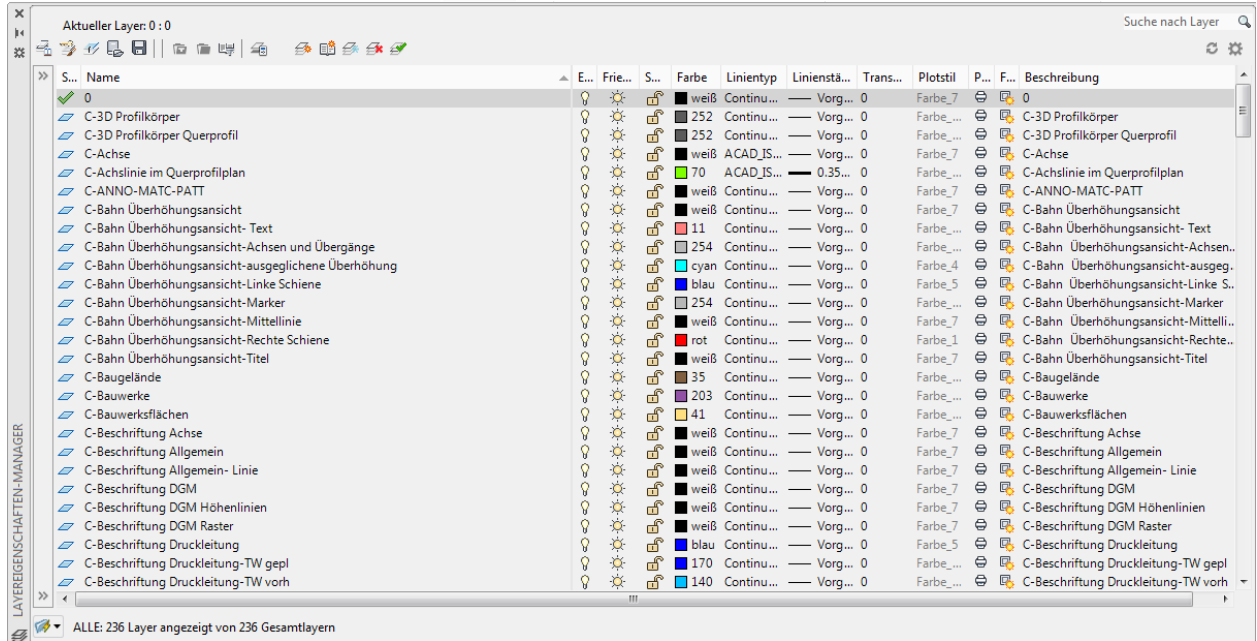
Aktueller Layer: 0 : 0

Suche nach Layer

| S... | Name | E... | Frie... | S... | Farbe | Linientyp | Linienstä... | Trans... | Plotstil | P... | F... | Beschreibung |
|---|---|---|---|---|---|---|---|---|---|---|---|---|
| | 0 | | | | weiß | Continu... | Vorg... | 0 | Farbe_7 | | | 0 |
| | C-3D Profilkörper | | | | 252 | Continu... | Vorg... | 0 | Farbe_... | | | C-3D Profilkörper |
| | C-3D Profilkörper Querprofil | | | | 252 | Continu... | Vorg... | 0 | Farbe_... | | | C-3D Profilkörper Querprofil |
| | C-Achse | | | | weiß | ACAD_IS... | Vorg... | 0 | Farbe_7 | | | C-Achse |
| | C-Achslinie im Querprofilplan | | | | 70 | ACAD_IS... | 0.35... | 0 | Farbe_... | | | C-Achslinie im Querprofilplan |
| | C-ANNO-MATC-PATT | | | | weiß | Continu... | Vorg... | 0 | Farbe_7 | | | C-ANNO-MATC-PATT |
| | C-Bahn Überhöhungsansicht | | | | weiß | Continu... | Vorg... | 0 | Farbe_7 | | | C-Bahn Überhöhungsansicht |
| | C-Bahn Überhöhungsansicht- Text | | | | 11 | Continu... | Vorg... | 0 | Farbe_... | | | C-Bahn Überhöhungsansicht- Text |
| | C-Bahn Überhöhungsansicht-Achsen und Übergänge | | | | 254 | Continu... | Vorg... | 0 | Farbe_... | | | C-Bahn Überhöhungsansicht-Achsen... |
| | C-Bahn Überhöhungsansicht-ausgeglichene Überhöhung | | | | cyan | Continu... | Vorg... | 0 | Farbe_4 | | | C-Bahn Überhöhungsansicht-ausgeg... |
| | C-Bahn Überhöhungsansicht-Linke Schiene | | | | blau | Continu... | Vorg... | 0 | Farbe_5 | | | C-Bahn Überhöhungsansicht-Linke S... |
| | C-Bahn Überhöhungsansicht-Marker | | | | 254 | Continu... | Vorg... | 0 | Farbe_... | | | C-Bahn Überhöhungsansicht-Marker |
| | C-Bahn Überhöhungsansicht-Mittellinie | | | | weiß | Continu... | Vorg... | 0 | Farbe_7 | | | C-Bahn Überhöhungsansicht-Mittelli... |
| | C-Bahn Überhöhungsansicht-Rechte Schiene | | | | rot | Continu... | Vorg... | 0 | Farbe_1 | | | C-Bahn Überhöhungsansicht-Rechte... |
| | C-Bahn Überhöhungsansicht-Titel | | | | weiß | Continu... | Vorg... | 0 | Farbe_7 | | | C-Bahn Überhöhungsansicht-Titel |
| | C-Baugelände | | | | 35 | Continu... | Vorg... | 0 | Farbe_... | | | C-Baugelände |
| | C-Bauwerke | | | | 203 | Continu... | Vorg... | 0 | Farbe_... | | | C-Bauwerke |
| | C-Bauwerksflächen | | | | 41 | Continu... | Vorg... | 0 | Farbe_... | | | C-Bauwerksflächen |
| | C-Beschriftung Achse | | | | weiß | Continu... | Vorg... | 0 | Farbe_7 | | | C-Beschriftung Achse |
| | C-Beschriftung Allgemein | | | | weiß | Continu... | Vorg... | 0 | Farbe_7 | | | C-Beschriftung Allgemein |
| | C-Beschriftung Allgemein- Linie | | | | weiß | Continu... | Vorg... | 0 | Farbe_7 | | | C-Beschriftung Allgemein- Linie |
| | C-Beschriftung DGM | | | | weiß | Continu... | Vorg... | 0 | Farbe_7 | | | C-Beschriftung DGM |
| | C-Beschriftung DGM Höhenlinien | | | | weiß | Continu... | Vorg... | 0 | Farbe_7 | | | C-Beschriftung DGM Höhenlinien |
| | C-Beschriftung DGM Raster | | | | weiß | Continu... | Vorg... | 0 | Farbe_7 | | | C-Beschriftung DGM Raster |
| | C-Beschriftung Druckleitung | | | | blau | Continu... | Vorg... | 0 | Farbe_5 | | | C-Beschriftung Druckleitung |
| | C-Beschriftung Druckleitung-TW gepl | | | | 170 | Continu... | Vorg... | 0 | Farbe_... | | | C-Beschriftung Druckleitung-TW gepl |
| | C-Beschriftung Druckleitung-TW vorh | | | | 140 | Continu... | Vorg... | 0 | Farbe_... | | | C-Beschriftung Druckleitung-TW vorh |

LAYEREIGENSCHAFTEN-MANAGER

ALLE: 236 Layer angezeigt von 236 Gesamtlayern